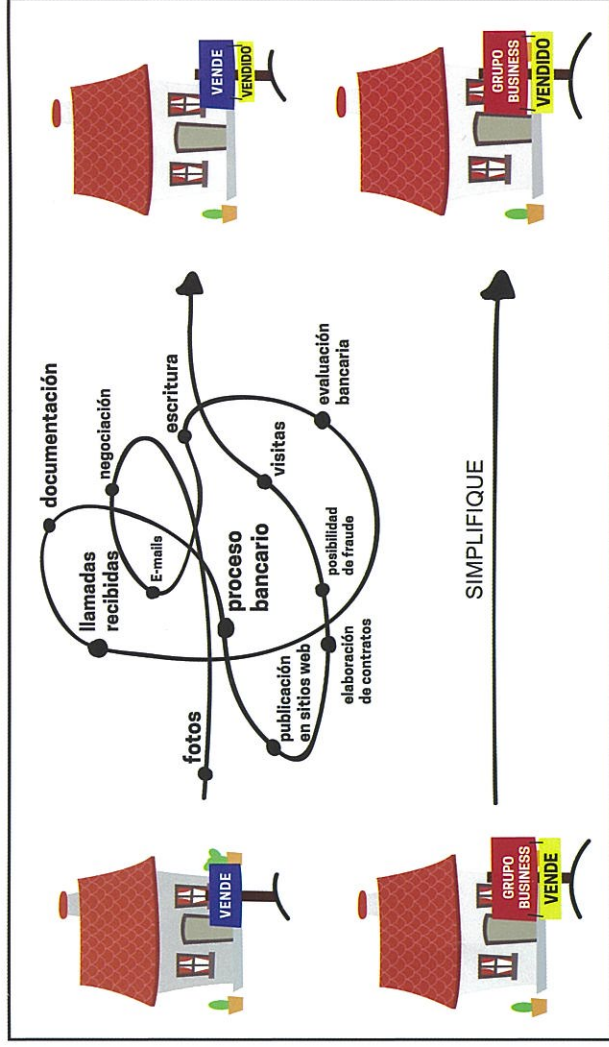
VENDE

fotos

publicación en sitios web

elaboración de contratos

llamadas recibidas

proceso bancario

E-mails

posibilidad de fraude

documentación

negociación

visitas

escritura

evaluación bancaria

VENDE

VENDIDO

GRUPO BUSINESS

VENDE

SIMPLIFIQUE

GRUPO BUSINESS

VENDIDO